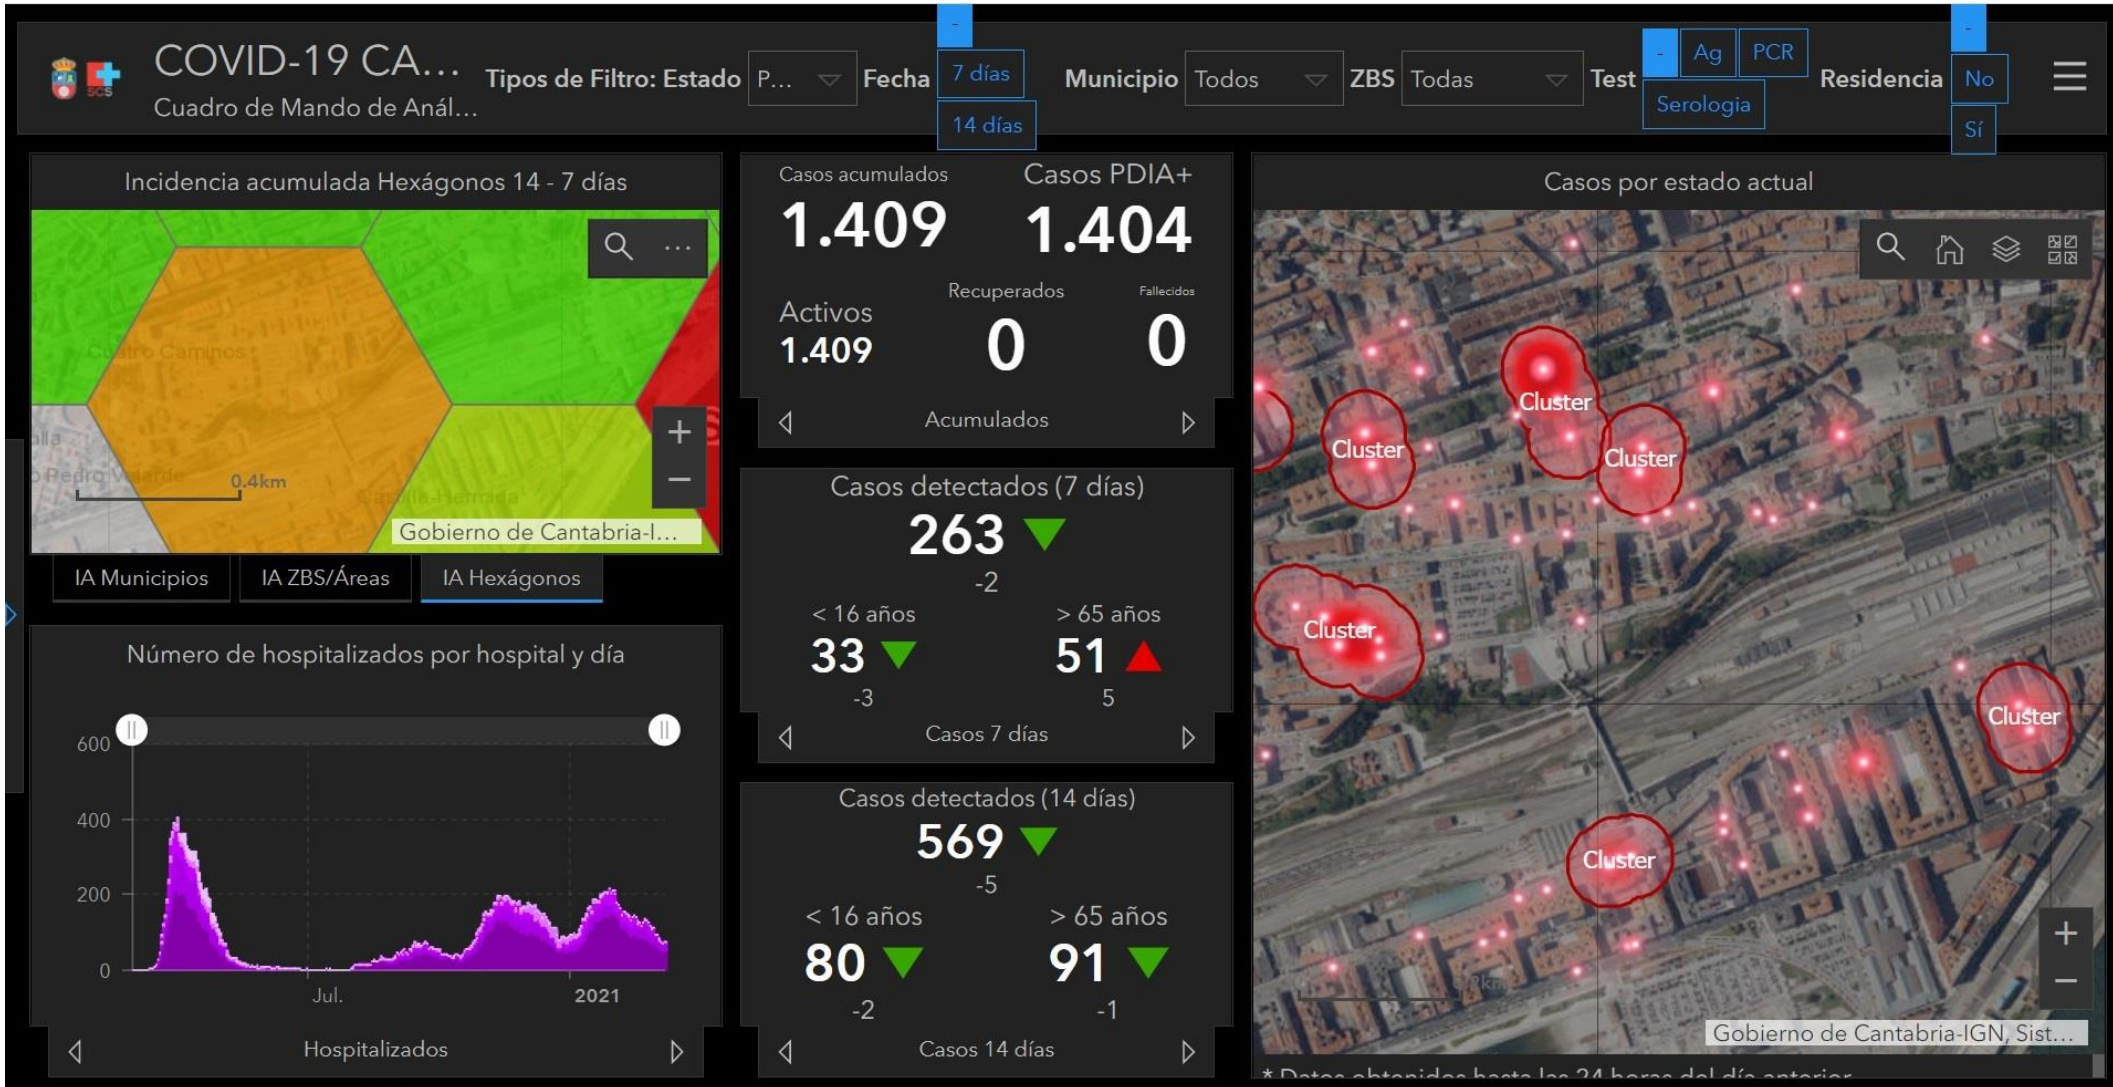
SCS COVID-19 CA...
Cuadro de Mando de Anál...

Tipos de Filtro: Estado P...

Fecha - 7 días 14 días

Municipio Todos

ZBS Todas

Test - Ag PCR Serologia

Residencia - No Sí

Incidencia acumulada Hexágonos 14 - 7 días

Cuatro Caminos
Pedro Velarde
0.4km
Castilla-Hermida
Gobierno de Cantabria-I...

IA Municipios | IA ZBS/Áreas | IA Hexágonos

Número de hospitalizados por hospital y día

600
400
200
0
Jul.
2021

Hospitalizados

Casos acumulados
1.409

Casos PDIA+
1.404

Activos
1.409

Recuperados
0

Fallecidos
0

Acumulados

Casos detectados (7 días)
263
-2
< 16 años
33
-3
> 65 años
51
5

Casos 7 días

Casos detectados (14 días)
569
-5
< 16 años
80
-2
> 65 años
91
-1

Casos 14 días

Casos por estado actual

Cluster
Cluster
Cluster
Cluster
Cluster
Cluster

Gobierno de Cantabria-IGN, Sist...

* Datos obtenidos hasta las 24 horas del día anterior